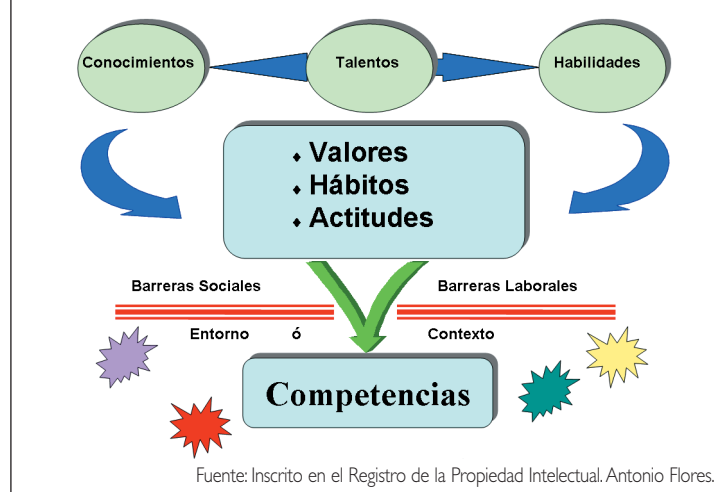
Conocimientos
Talentos
Habilidades

• Valores
• Hábitos
• Actitudes

Barreras Sociales
Barreras Laborales
Entorno ó Contexto

Competencias

Fuente: Inscrito en el Registro de la Propiedad Intelectual. Antonio Flores.